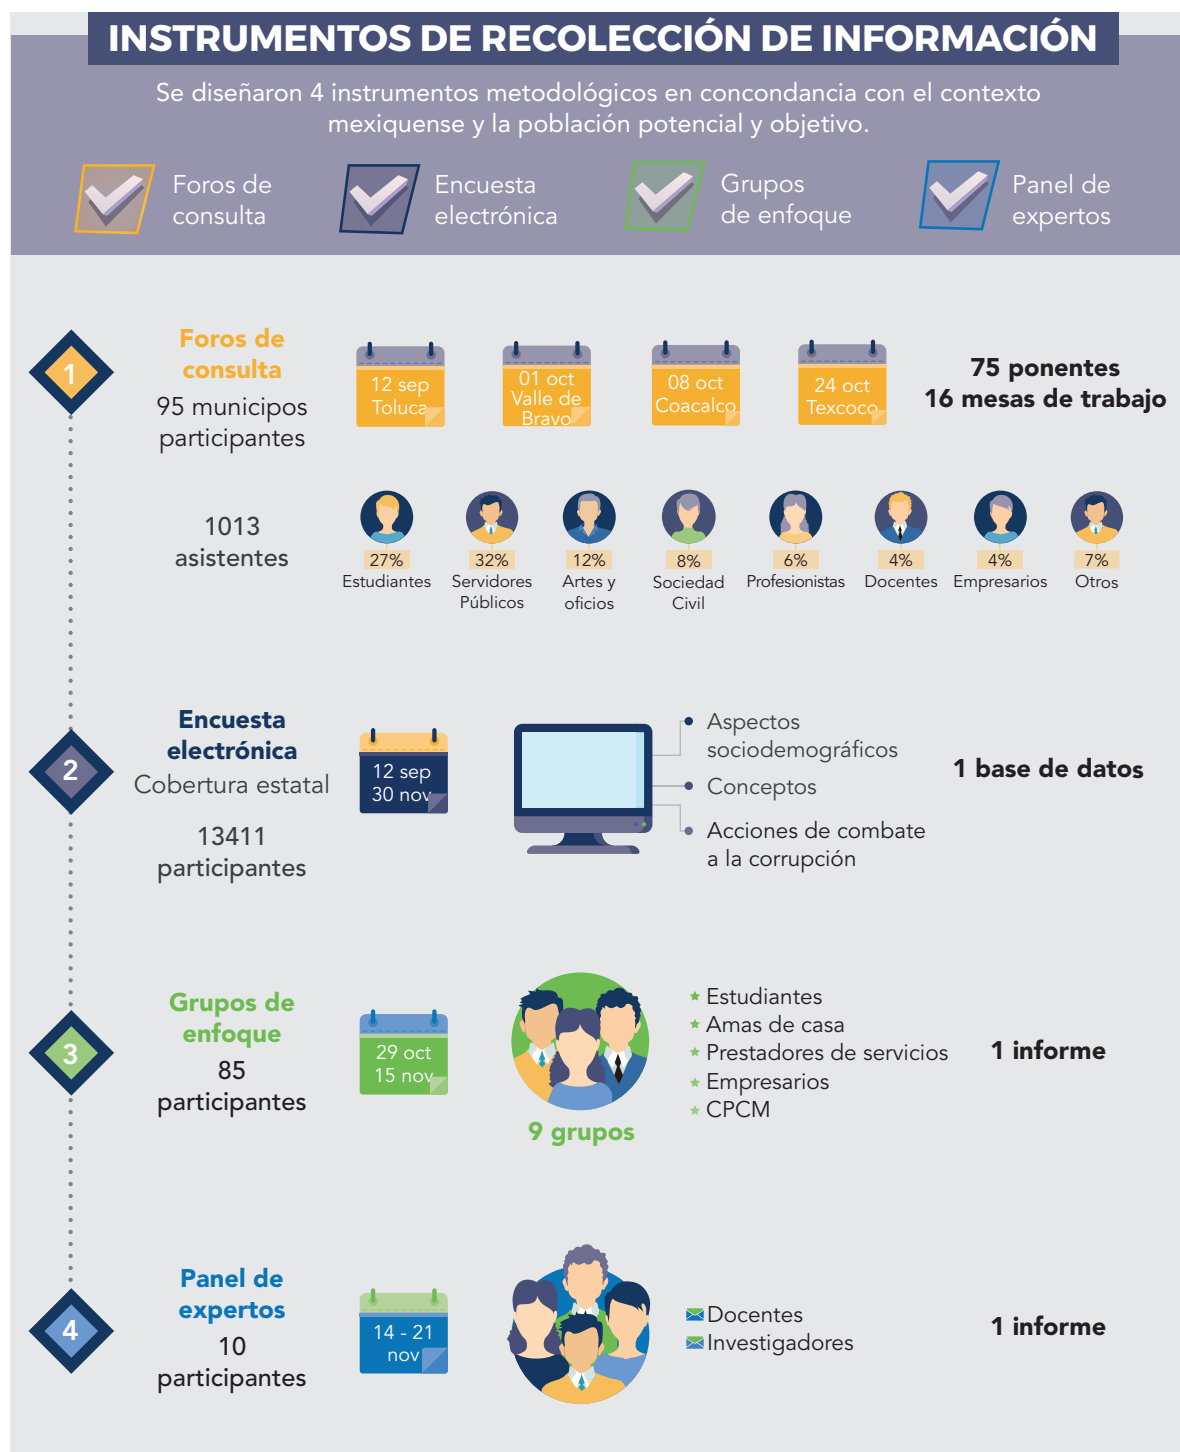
INSTRUMENTOS DE RECOLECCIÓN DE INFORMACIÓN

Se diseñaron 4 instrumentos metodológicos en concondancia con el contexto mexiquense y la población potencial y objetivo.

Foros de consulta

Encuesta electrónica

Grupos de enfoque

Panel de expertos

1

Foros de consulta

95 municipos participantes

12 sep Toluca

01 oct Valle de Bravo

08 oct Coacalco

24 oct Texcoco

75 ponentes
16 mesas de trabajo

1013 asistentes

27% Estudiantes

32% Servidores Públicos

12% Artes y oficios

8% Sociedad Civil

6% Profesionistas

4% Docentes

4% Empresarios

7% Otros

2

Encuesta electrónica

Cobertura estatal

13411 participantes

12 sep 30 nov

Aspectos sociodemográficos

Conceptos

Acciones de combate a la corrupción

1 base de datos

3

Grupos de enfoque

85 participantes

29 oct 15 nov

9 grupos

Estudiantes

Amas de casa

Prestadores de servicios

Empresarios

CPCM

1 informe

4

Panel de expertos

10 participantes

14 - 21 nov

Docentes

Investigadores

1 informe